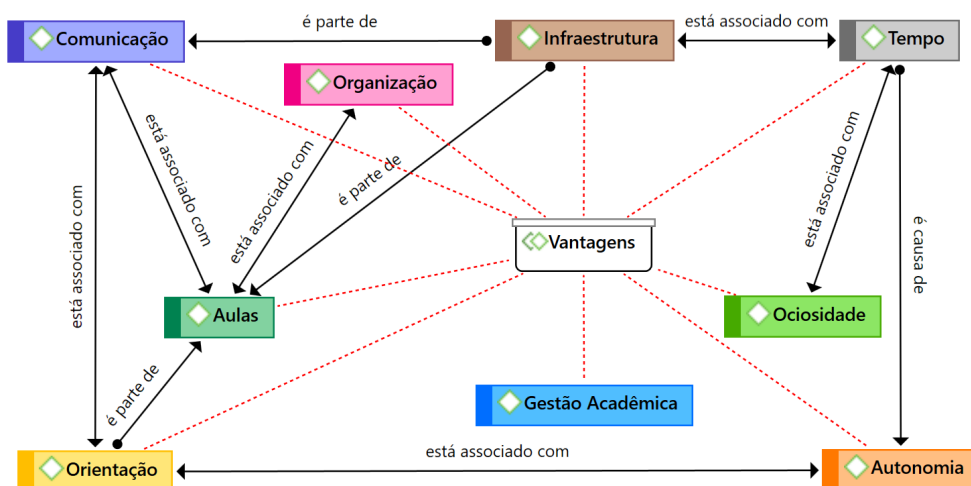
Comunicação

é parte de

Infraestrutura

está associado com

Tempo

Organização

está associado com

está associado com

é parte de

está associado com

está associado com

Vantagens

é causa de

está associado com

Aulas

Ociosidade

é parte de

Gestão Acadêmica

Orientação

está associado com

Autonomia